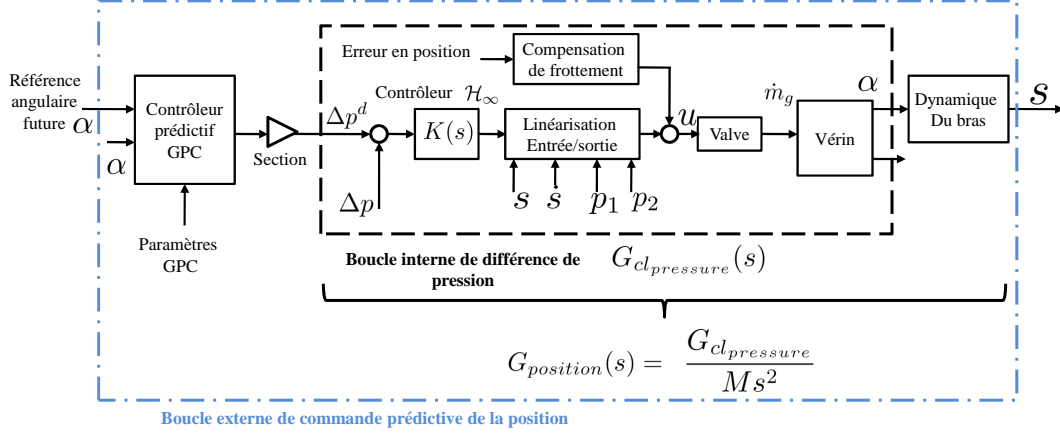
Référence angulaire future $\alpha$

$\alpha$

Contrôleur prédictif GPC

Paramètres GPC

Section

$\Delta p^d$

$\Delta p$

Contrôleur $\mathcal{H}_\infty$

$K(s)$

Erreur en position

Compensation de frottement

Linéarisation Entrée/sortie

$s$ $\dot{s}$ $p_1$ $p_2$

$u$

Valve

$\dot{m}_g$

Vérin

$\alpha$

Dynamique Du bras

$s$

Boucle interne de différence de pression

$G_{cl_{pressure}}(s)$

$G_{position}(s) = \frac{G_{cl_{pressure}}}{Ms^2}$

Boucle externe de commande prédictive de la position